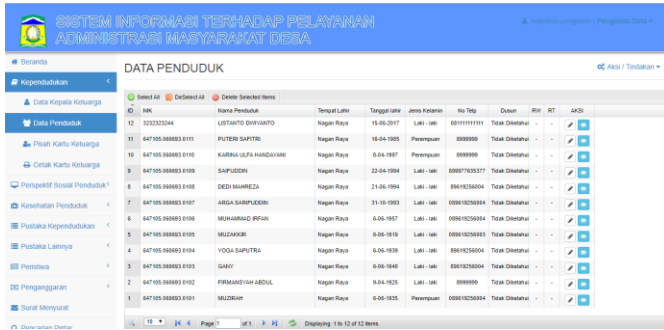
SISTEM INFORMASI TERHADAP PELAYANAN ADMINISTRASI MASYARAKAT DESA

Selamat datang, Pengelola Data

Beranda
Kependudukan
Data Kepala Keluarga
Data Penduduk
Pisah Kartu Keluarga
Cetak Kartu Keluarga
Perspektif Sosial Penduduk
Kesehatan Penduduk
Pustaka Kependudukan
Pustaka Lainnya
Peristiwa
Penganggaran
Surat Menyurat
Pencarian Data

DATA PENDUDUK

Aksi / Tindakan

Select All DeSelect All Delete Selected Items

| ID | NIK | Nama Penduduk | Tempat Lahir | Tanggal lahir | Jenis Kelamin | No Telp | Dusun | RW | RT | AKSI |
|---|---|---|---|---|---|---|---|---|---|---|
| 12 | 3232323244 | LISTANTO DWIYANTO | Nagan Raya | 15-06-2017 | Laki - laki | 081111111111 | Tidak Diketahui | - | - | |
| 11 | 647105.080693.0111 | PUTERI SAPITRI | Nagan Raya | 16-04-1985 | Perempuan | 8999999 | Tidak Diketahui | - | - | |
| 10 | 647105.080693.0110 | KARINA ULFA HANDAYANI | Nagan Raya | 8-04-1997 | Perempuan | 8999999 | Tidak Diketahui | - | - | |
| 9 | 647105.080693.0109 | SAIFUDDIN | Nagan Raya | 22-04-1984 | Laki - laki | 089877635377 | Tidak Diketahui | - | - | |
| 8 | 647105.080693.0108 | DEDI MAHREZA | Nagan Raya | 21-06-1984 | Laki - laki | 89619256004 | Tidak Diketahui | - | - | |
| 7 | 647105.080693.0107 | ARGA SARIFUDDIN | Nagan Raya | 31-10-1993 | Laki - laki | 089619256004 | Tidak Diketahui | - | - | |
| 6 | 647105.080693.0106 | MUHAMMAD IRFAN | Nagan Raya | 6-06-1957 | Laki - laki | 089619256004 | Tidak Diketahui | - | - | |
| 5 | 647105.080693.0105 | MUZAKKIR | Nagan Raya | 6-06-1919 | Laki - laki | 089619256003 | Tidak Diketahui | - | - | |
| 4 | 647105.080693.0104 | YOGA SAPUTRA | Nagan Raya | 6-06-1939 | Laki - laki | 89619256004 | Tidak Diketahui | - | - | |
| 3 | 647105.080693.0103 | GANY | Nagan Raya | 6-06-1946 | Laki - laki | 89619256004 | Tidak Diketahui | - | - | |
| 2 | 647105.080693.0102 | FIRMANSYAH ABDUL | Nagan Raya | 9-04-1925 | Laki - laki | 8999999 | Tidak Diketahui | - | - | |
| 1 | 647105.080693.0101 | MUZIRAH | Nagan Raya | 6-06-1935 | Perempuan | 089619256004 | Tidak Diketahui | - | - | |

10 Page 1 of 1 Displaying 1 to 12 of 12 items